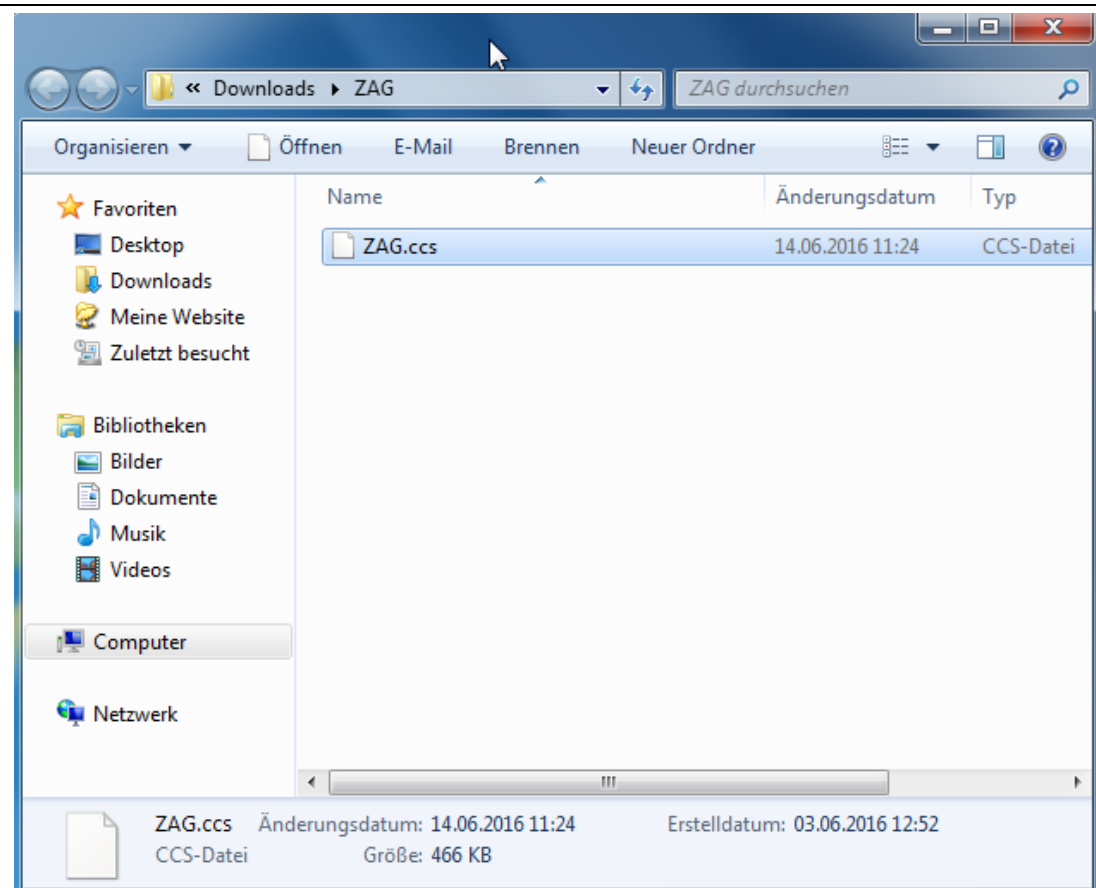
« Downloads ▸ ZAG

ZAG durchsuchen

Organisieren ▾ Öffnen E-Mail Brennen Neuer Ordner

Favoriten
Desktop
Downloads
Meine Website
Zuletzt besucht

Bibliotheken
Bilder
Dokumente
Musik
Videos

Computer

Netzwerk

| Name | Änderungsdatum | Typ |
|---|---|---|
| ZAG.ccs | 14.06.2016 11:24 | CCS-Datei |

ZAG.ccs Änderungsdatum: 14.06.2016 11:24 Erstelldatum: 03.06.2016 12:52
CCS-Datei Größe: 466 KB